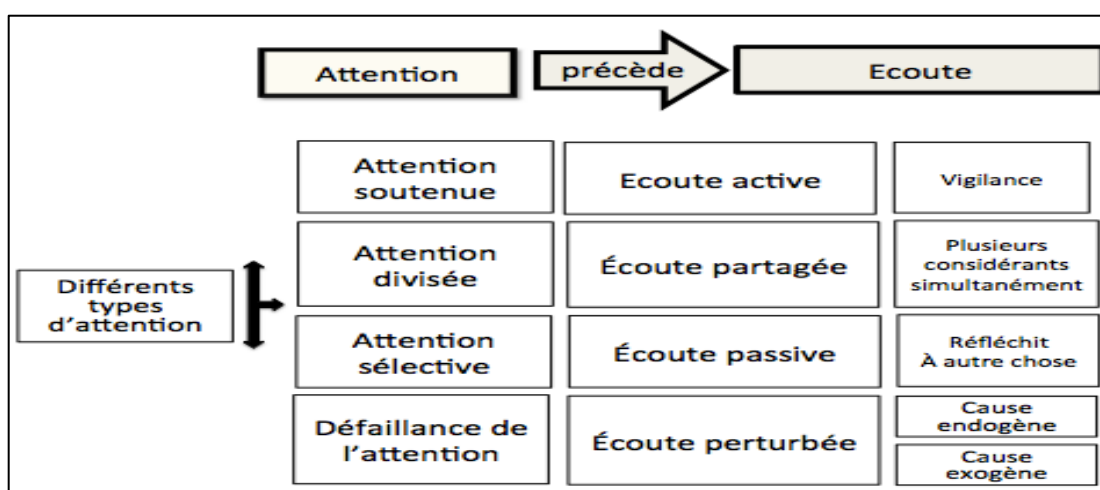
Attention

précède

Ecoute

Différents types d'attention

| Attention soutenue | Ecoute active | Vigilance |
|---|---|---|
| Attention divisée | Écoute partagée | Plusieurs considérants simultanément |
| Attention sélective | Écoute passive | Réfléchit À autre chose |
| Défaillance de l'attention | Écoute perturbée | Cause endogène / Cause exogène |